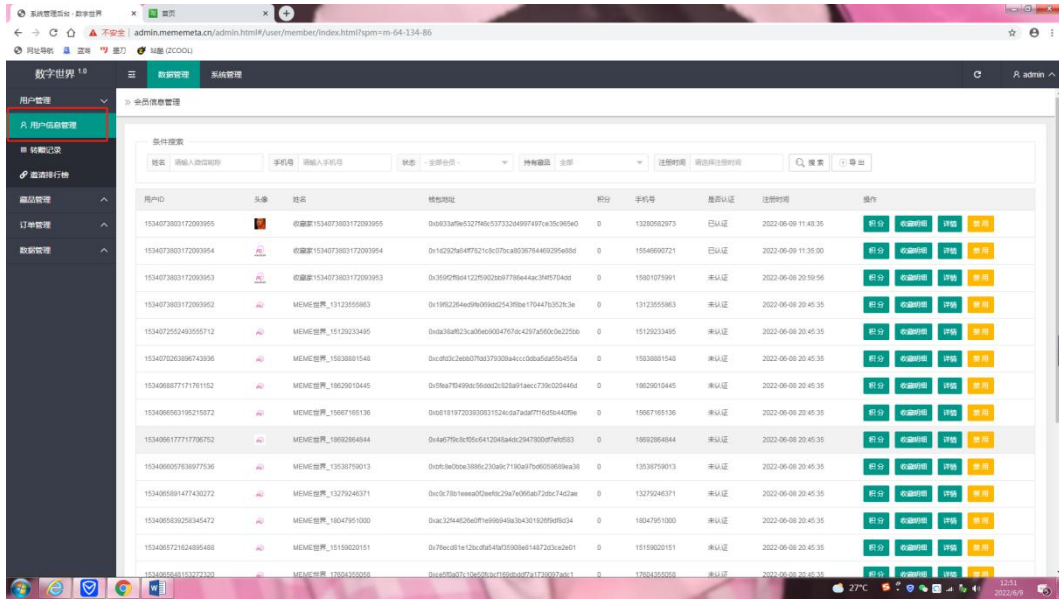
系统管理后台 - 数字世界 × 首页 ×

不安全 | admin.memeneta.cn/admin.html#/user/member/index.html?spm=m-64-134-86

网址导航 蓝湖 墨刀 站酷 (ZCOOL)

数字世界 1.0 数据管理 系统管理 admin

用户管理
用户信息管理
转赠记录
邀请排行榜
藏品管理
订单管理
数据管理

» 会员信息管理

条件搜索
姓名 请输入藏馆昵称 手机号 请输入手机号 状态 -全部会员- 持有藏品 全部 注册时间 请选择注册时间 搜索 导出

| 用户ID | 头像 | 姓名 | 钱包地址 | 积分 | 手机号 | 是否认证 | 注册时间 | 操作 |
|---|---|---|---|---|---|---|---|---|
| 1534073803172093955 | | 收藏家1534073803172093955 | 0xb933af9e5327f46c537332d4997497ce35c965e0 | 0 | 13280582973 | 已认证 | 2022-06-09 11:48:35 | 积分 收藏明细 详情 禁用 |
| 1534073803172093954 | | 收藏家1534073803172093954 | 0x1d292fa84ff7621c8c07bca8036784469295e88d | 0 | 15546690721 | 已认证 | 2022-06-09 11:35:00 | 积分 收藏明细 详情 禁用 |
| 1534073803172093953 | | 收藏家1534073803172093953 | 0x359f2ff8d4122f5902bb97786e44ac3f4f5704dd | 0 | 15801075991 | 未认证 | 2022-06-08 20:59:56 | 积分 收藏明细 详情 禁用 |
| 1534073803172093952 | | MEME世界_13123555863 | 0x19f92264ed9fb069dd2543f6be170447b352fc3e | 0 | 13123555863 | 未认证 | 2022-06-08 20:45:35 | 积分 收藏明细 详情 禁用 |
| 1534072552493555712 | | MEME世界_15129233495 | 0xda36af623ca06eb9004767dc4297a560c0e225bb | 0 | 15129233495 | 未认证 | 2022-06-08 20:45:35 | 积分 收藏明细 详情 禁用 |
| 1534070263896743936 | | MEME世界_15838881548 | 0xcdfd3c2ebb07fdd379308a4ccc0dba5da55b455a | 0 | 15838881548 | 未认证 | 2022-06-08 20:45:35 | 积分 收藏明细 详情 禁用 |
| 1534068877171761152 | | MEME世界_18629010445 | 0x5fea7f0499dc56ddd2c929a91aecc739c020446d | 0 | 18629010445 | 未认证 | 2022-06-08 20:45:35 | 积分 收藏明细 详情 禁用 |
| 1534066563195215872 | | MEME世界_15667165136 | 0xb818197203930831524cda7adaf7f16d5b440f9e | 0 | 15667165136 | 未认证 | 2022-06-08 20:45:35 | 积分 收藏明细 详情 禁用 |
| 1534066177717706752 | | MEME世界_18692864844 | 0x4a67f9c8cf05c6412048a4dc2947800df7efd583 | 0 | 18692864844 | 未认证 | 2022-06-08 20:45:35 | 积分 收藏明细 详情 禁用 |
| 1534066057636977536 | | MEME世界_13538759013 | 0xbfc8e0bbe3886c230a9c7180a97bd6059689ea38 | 0 | 13538759013 | 未认证 | 2022-06-08 20:45:35 | 积分 收藏明细 详情 禁用 |
| 1534065891477430272 | | MEME世界_13279246371 | 0xc0c78b1eeea0f2eefdc29a7e066ab72dbc74d2ae | 0 | 13279246371 | 未认证 | 2022-06-08 20:45:35 | 积分 收藏明细 详情 禁用 |
| 1534065839258345472 | | MEME世界_18047951000 | 0xac32f44626e0ff1e99b949a3b4301926f9df6d34 | 0 | 18047951000 | 未认证 | 2022-06-08 20:45:35 | 积分 收藏明细 详情 禁用 |
| 1534065721624895488 | | MEME世界_15159020151 | 0x76ecd61e12bcdfa54faf35908e814872d3ce2e01 | 0 | 15159020151 | 未认证 | 2022-06-08 20:45:35 | 积分 收藏明细 详情 禁用 |
| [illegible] | | MEME世界_17604355058 | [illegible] | 0 | 17604355058 | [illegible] | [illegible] | 积分 收藏明细 详情 禁用 |

27°C 12:51 2022/6/9